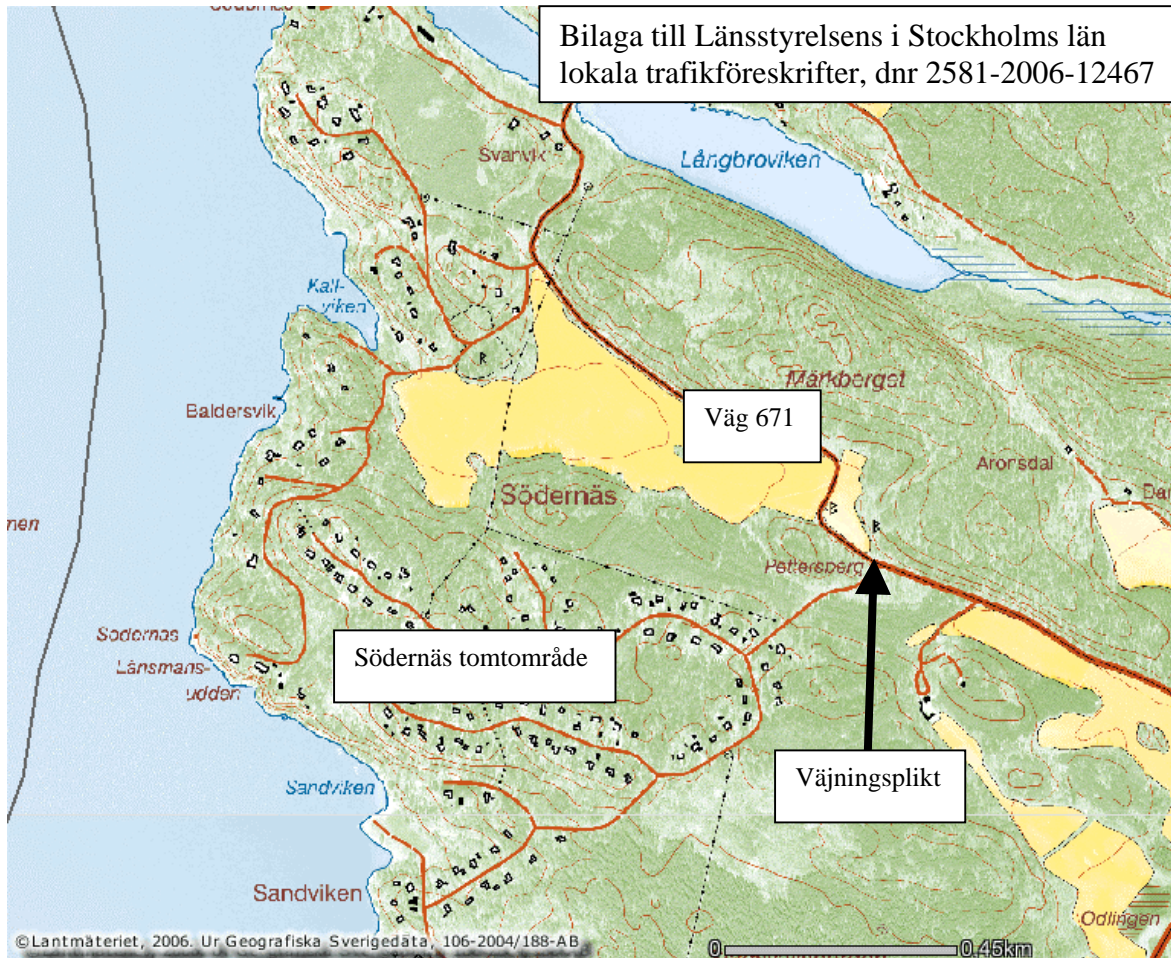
Bilaga till Länsstyrelsens i Stockholms län lokala trafikföreskrifter, dnr 2581-2006-12467

Långbroviken

Svanvik

Kallviken

Märkbergst

Baldersvik

Väg 671

Arorsdal

Da

Södernäs

nen

Pettersberg

Södernäs

Länsmansudden

Södernäs tomtområde

Väjningsplikt

Sandviken

Sandviken

Odlingen

©Lantmäteriet, 2006. Ur Geografiska Sverigedata, 106-2004/188-AB

0

0.45km